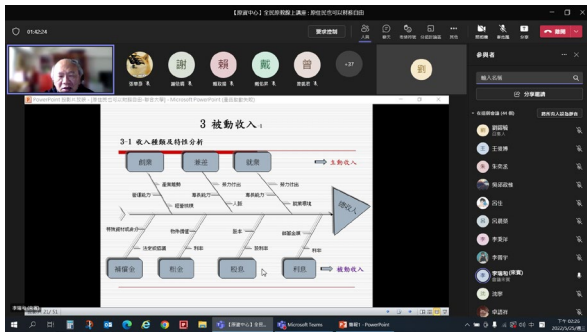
【原富中心】全民原習股上講座：原住民也可以財務自由

01:42:24

要求控制

謝 賴 戴 曾

+37

劉

參與者

輸入名稱

分享邀請

PowerPoint 投影片放映 - [原住民也可以財務自由-新版.pptx] - Microsoft PowerPoint

3 被動收入

3-1 收入種類及特性分析

創業 兼差 就業

主動收入

被動收入

權利金 租金 股息 利息

劉瑞敏

王俊博

朱奕孟

吳建國

何生

吳美娟

李美萍

李曉宇

李瑞明

沈夢

申請者

投影片 21/31

Microsoft Teams

簡報1 - PowerPoint